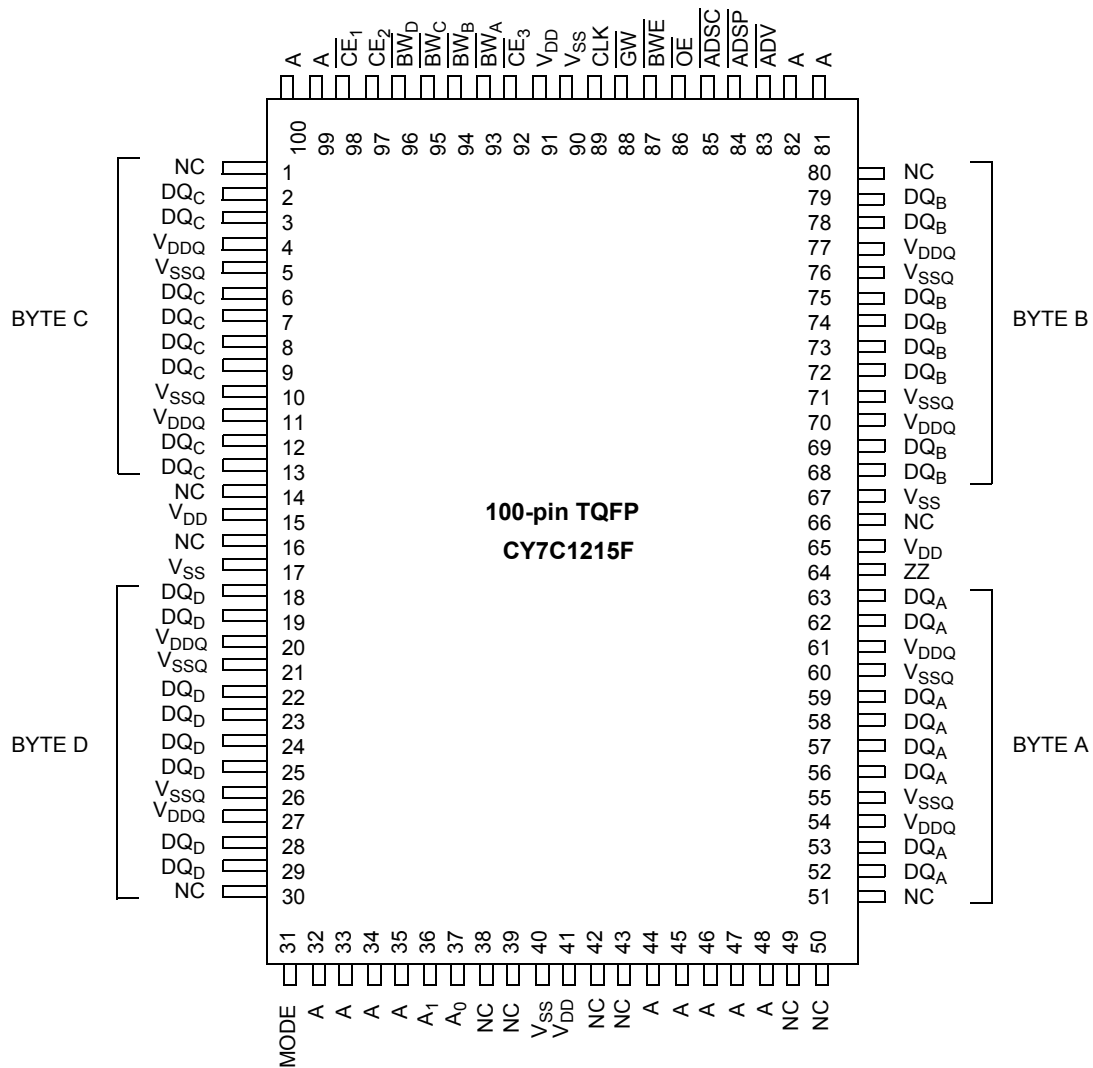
A A $\overline{CE_1}$ $CE_2$ $\overline{BW_D}$ $\overline{BW_C}$ $\overline{BW_B}$ $\overline{BW_A}$ $\overline{CE_3}$ $V_{DD}$ $V_{SS}$ CLK $\overline{GW}$ $\overline{BWE}$ $\overline{OE}$ $\overline{ADSC}$ $\overline{ADSP}$ $\overline{ADV}$ A A

100 99 98 97 96 95 94 93 92 91 90 89 88 87 86 85 84 83 82 81

BYTE C

NC 1
$DQ_C$ 2
$DQ_C$ 3
$V_{DDQ}$ 4
$V_{SSQ}$ 5
$DQ_C$ 6
$DQ_C$ 7
$DQ_C$ 8
$DQ_C$ 9
$V_{SSQ}$ 10
$V_{DDQ}$ 11
$DQ_C$ 12
$DQ_C$ 13
NC 14
$V_{DD}$ 15
NC 16
$V_{SS}$ 17

BYTE D

$DQ_D$ 18
$DQ_D$ 19
$V_{DDQ}$ 20
$V_{SSQ}$ 21
$DQ_D$ 22
$DQ_D$ 23
$DQ_D$ 24
$DQ_D$ 25
$V_{SSQ}$ 26
$V_{DDQ}$ 27
$DQ_D$ 28
$DQ_D$ 29
NC 30

100-pin TQFP

CY7C1215F

80 NC
79 $DQ_B$
78 $DQ_B$
77 $V_{DDQ}$
76 $V_{SSQ}$
75 $DQ_B$
74 $DQ_B$
73 $DQ_B$
72 $DQ_B$
71 $V_{SSQ}$
70 $V_{DDQ}$
69 $DQ_B$
68 $DQ_B$
67 $V_{SS}$
66 NC
65 $V_{DD}$
64 ZZ

BYTE B

63 $DQ_A$
62 $DQ_A$
61 $V_{DDQ}$
60 $V_{SSQ}$
59 $DQ_A$
58 $DQ_A$
57 $DQ_A$
56 $DQ_A$
55 $V_{SSQ}$
54 $V_{DDQ}$
53 $DQ_A$
52 $DQ_A$
51 NC

BYTE A

31 32 33 34 35 36 37 38 39 40 41 42 43 44 45 46 47 48 49 50

MODE A A A A $A_1$ $A_0$ NC NC $V_{SS}$ $V_{DD}$ NC NC A A A A A NC NC